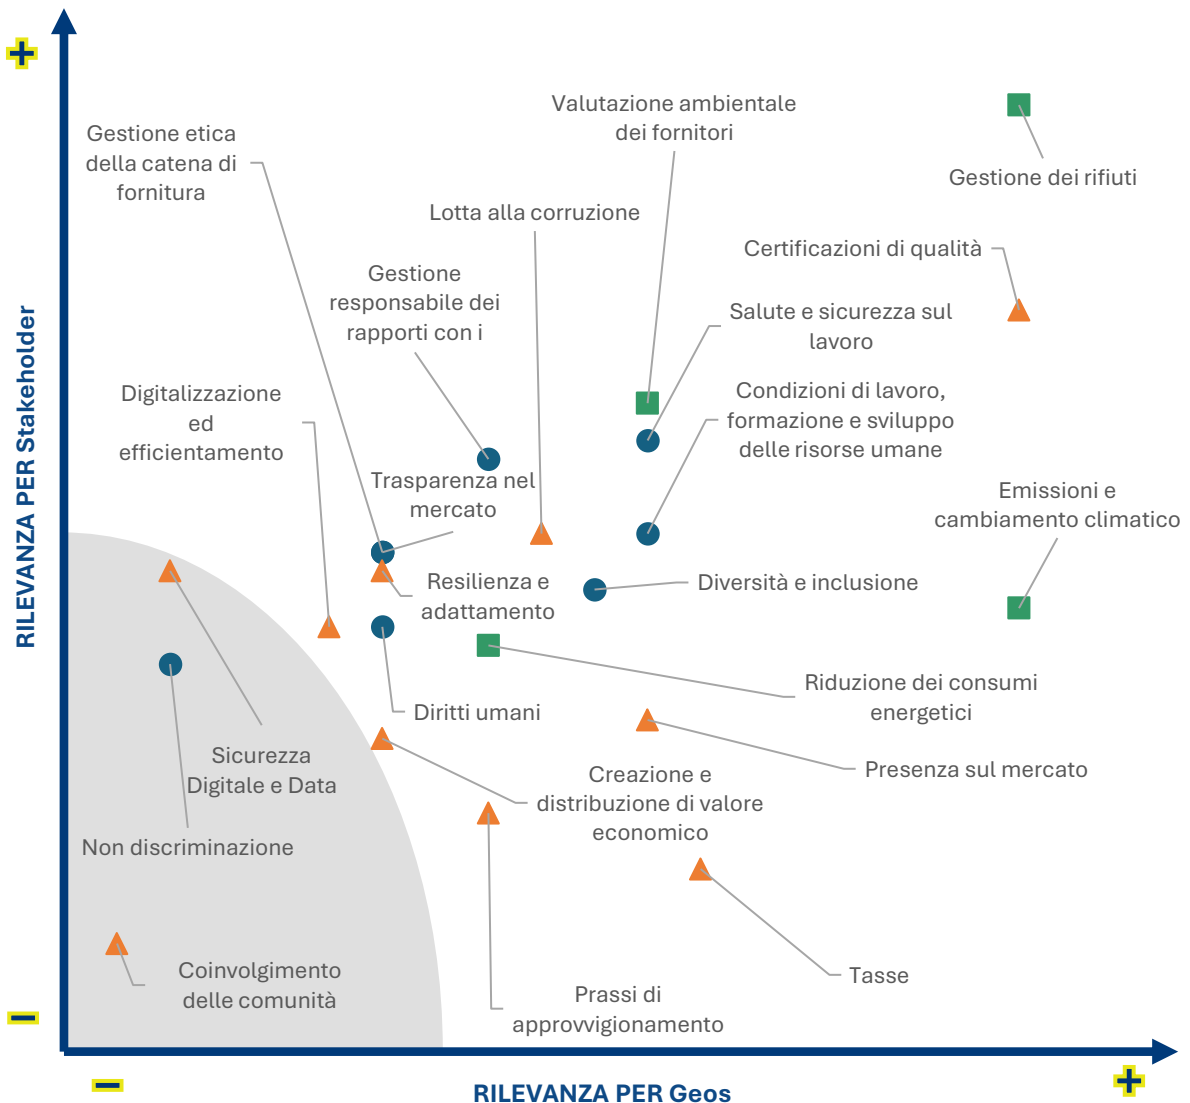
+

RILEVANZA PER Stakeholder

Gestione etica della catena di fornitura

Valutazione ambientale dei fornitori

Gestione dei rifiuti

Lotta alla corruzione

Certificazioni di qualità

Gestione responsabile dei rapporti con i

Salute e sicurezza sul lavoro

Digitalizzazione ed efficientamento

Condizioni di lavoro, formazione e sviluppo delle risorse umane

Trasparenza nel mercato

Emissioni e cambiamento climatico

Resilienza e adattamento

Diversità e inclusione

Riduzione dei consumi energetici

Diritti umani

Presenza sul mercato

Sicurezza Digitale e Data

Creazione e distribuzione di valore economico

Non discriminazione

Tasse

Coinvolgimento delle comunità

Prassi di approvvigionamento

−

−

RILEVANZA PER Geos

+